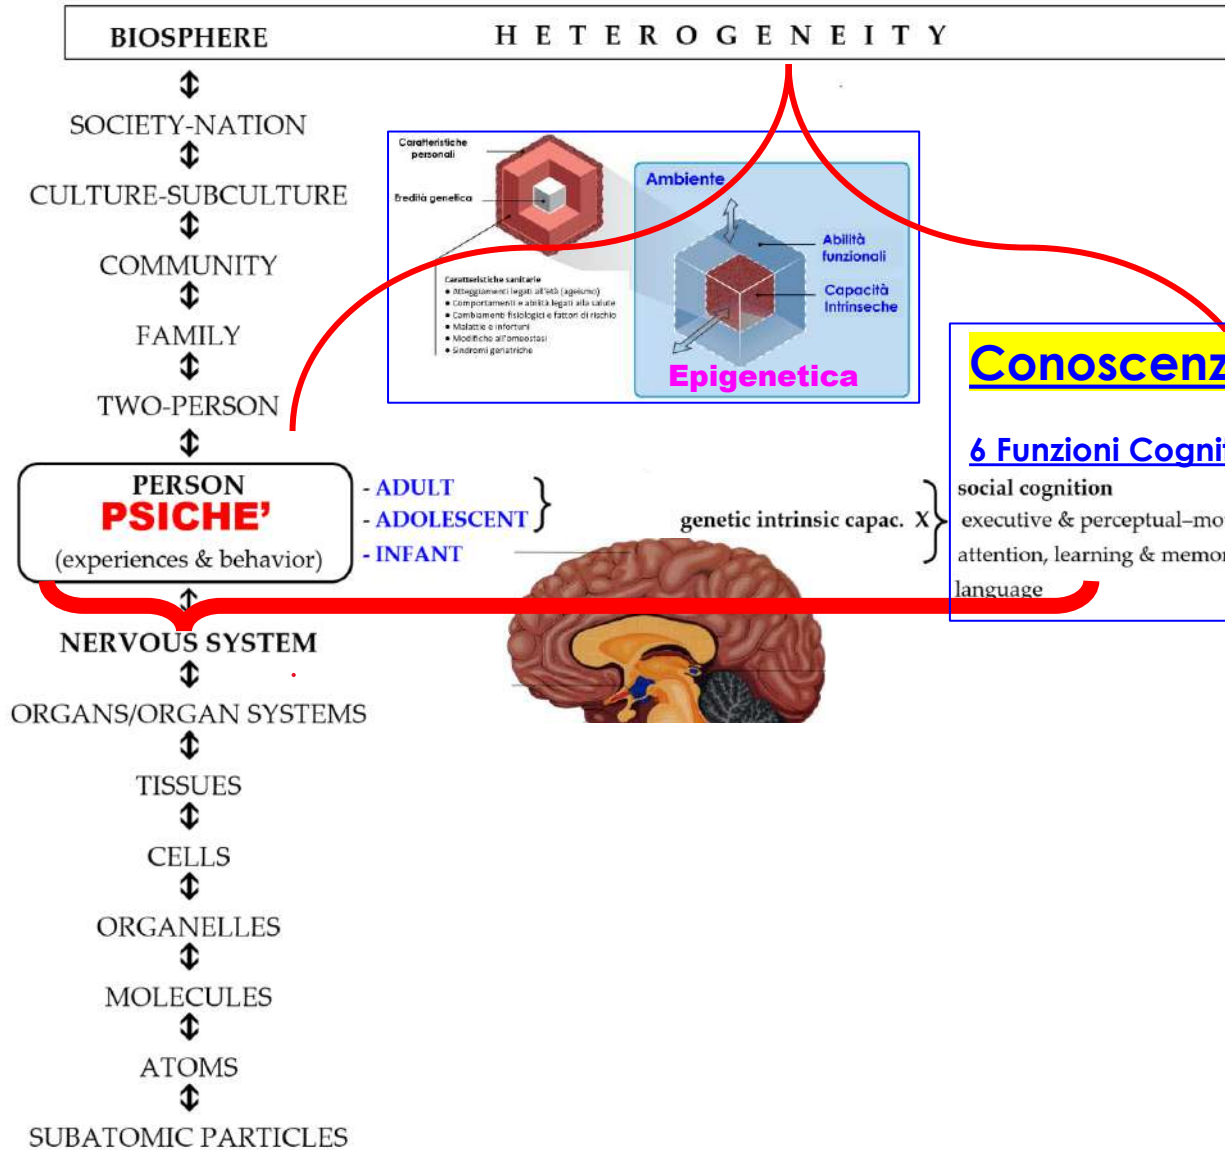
BIOSPHERE HETEROGENEITY

SOCIETY-NATION

CULTURE-SUBCULTURE

COMMUNITY

FAMILY

TWO-PERSON

Caratteristiche personali

Eredità genetica

Caratteristiche sanitarie
• Atteggiamenti legati all'età (ageismo)
• Comportamenti e abilità legati alla salute
• Cambiamenti fisiologici e fattori di rischio
• Malattie e infortuni
• Modifiche all'omeostasi
• Sindromi geriatriche

Ambiente

Abilità funzionali

Capacità Intrinseche

Epigenetica

Conoscenz

6 Funzioni Cognit

PERSON
PSICHE'
(experiences & behavior)

- ADULT
- ADOLESCENT
- INFANT

genetic intrinsic capac. X

social cognition
executive & perceptual–mo
attention, learning & memor
language

NERVOUS SYSTEM

ORGANS/ORGAN SYSTEMS

TISSUES

CELLS

ORGANELLES

MOLECULES

ATOMS

SUBATOMIC PARTICLES